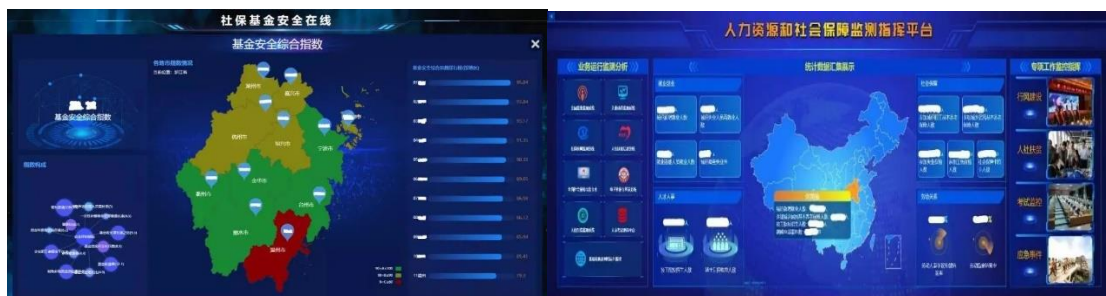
社保基金安全在线

基金安全综合指数

基金安全综合指数

指数构成

湖州市

嘉兴市

杭州市

绍兴市

宁波市

舟山市

金华市

台州市

衢州市

丽水市

温州市

人力资源和社会保障监测指挥平台

业务运行监测分析

统计数据汇集展示

专项工作监控指挥

社会保险

人才人事

劳动关系

行风建设

人社扶贫

考试监控

应急事件